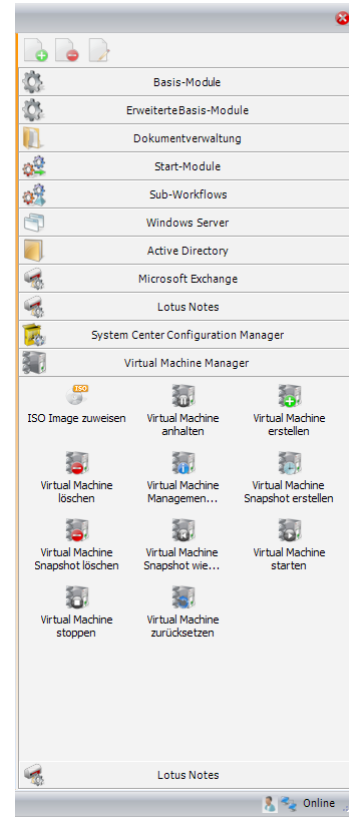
Basis-Module

ErweiterteBasis-Module

Dokumentverwaltung

Start-Module

Sub-Workflows

Windows Server

Active Directory

Microsoft Exchange

Lotus Notes

System Center Configuration Manager

Virtual Machine Manager

ISO

ISO Image zuweisen

Virtual Machine anhalten

Virtual Machine erstellen

Virtual Machine löschen

Virtual Machine Managemen...

Virtual Machine Snapshot erstellen

Virtual Machine Snapshot löschen

Virtual Machine Snapshot wie...

Virtual Machine starten

Virtual Machine stoppen

Virtual Machine zurücksetzen

Lotus Notes

Online